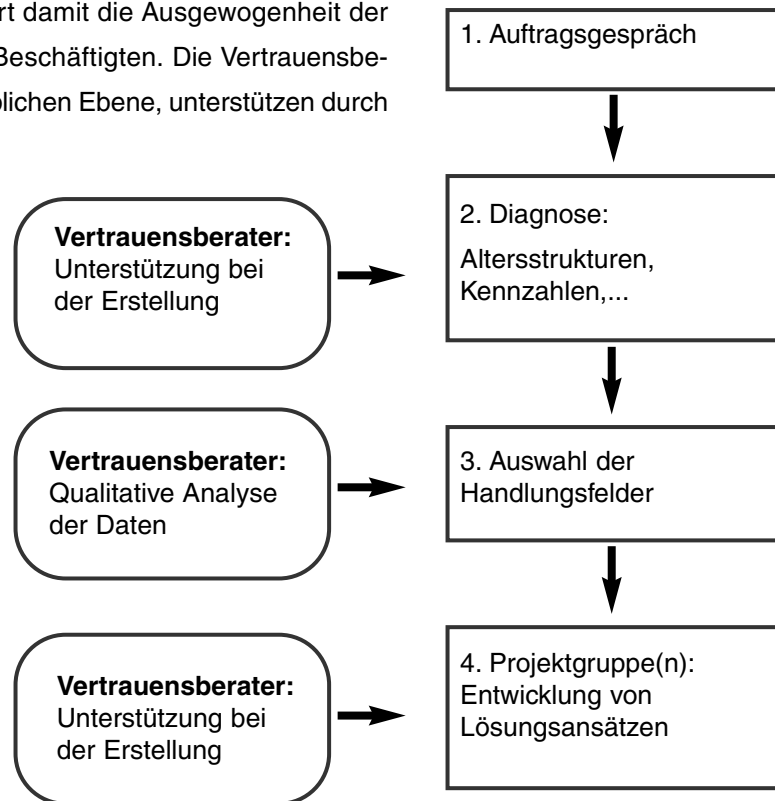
rt damit die Ausgewogenheit der Beschäftigten. Die Vertrauensbe- blichen Ebene, unterstützen durch

1. Auftragsgespräch

Vertrauensberater: Unterstützung bei der Erstellung

2. Diagnose:
Altersstrukturen, Kennzahlen,...

Vertrauensberater: Qualitative Analyse der Daten

3. Auswahl der Handlungsfelder

Vertrauensberater: Unterstützung bei der Erstellung

4. Projektgruppe(n): Entwicklung von Lösungsansätzen